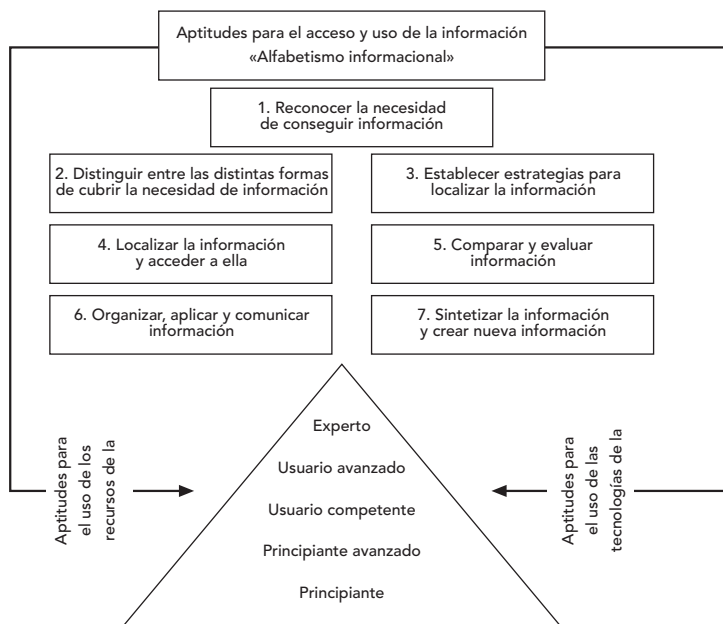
Aptitudes para el acceso y uso de la información
«Alfabetismo informacional»

1. Reconocer la necesidad de conseguir información

2. Distinguir entre las distintas formas de cubrir la necesidad de información

3. Establecer estrategias para localizar la información

4. Localizar la información y acceder a ella

5. Comparar y evaluar información

6. Organizar, aplicar y comunicar información

7. Sintetizar la información y crear nueva información

Aptitudes para el uso de los recursos de la

Experto

Usuario avanzado

Usuario competente

Principiante avanzado

Principiante

Aptitudes para el uso de las tecnologías de la